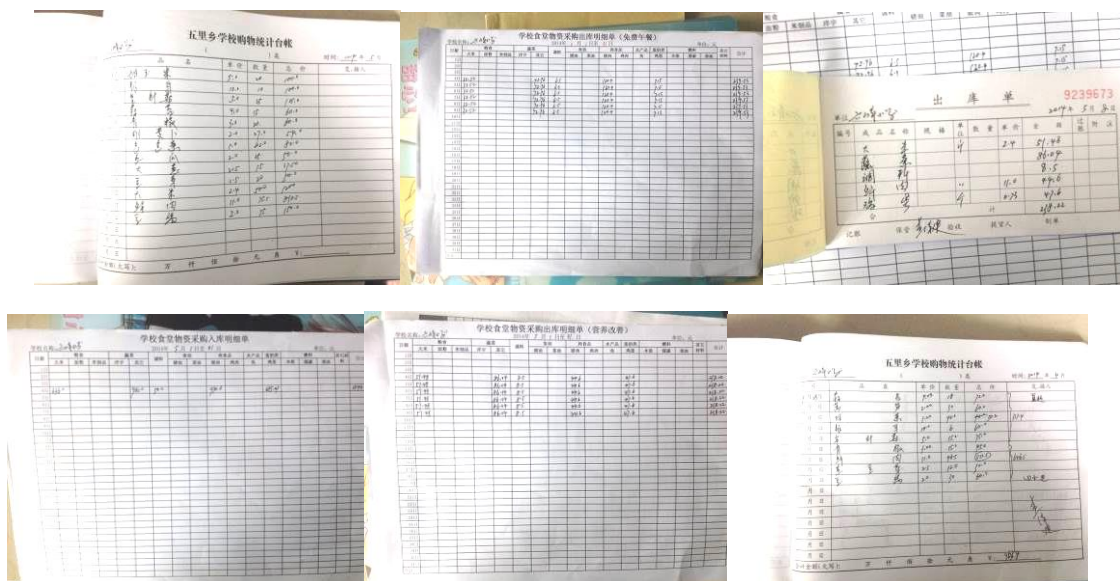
五里乡学校购物统计台帐

时间：2017年 5月

| 品名 | 单价 | 数量 | 总价 | 见证人 |
|---|---|---|---|---|
| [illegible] | 5.0 | 20 | 100.0 | |
| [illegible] | 10.0 | 10 | 100.0 | |
| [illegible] | 9.0 | 15 | 135.0 | |
| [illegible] | 4.0 | 20 | 80.0 | |
| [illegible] | 5.0 | 16 | 80.0 | |
| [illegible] | 2.0 | 37.5 | 75.0 | |
| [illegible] | 4.0 | 20 | 80.0 | |
| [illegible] | 3.0 | 25 | 75.0 | |
| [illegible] | 4.0 | 20 | 80.0 | |
| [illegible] | 2.4 | 50 | 120 | |
| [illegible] | 1.0 | 25.0 | 100.0 | |
| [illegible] | 2.0 | 25 | 50.0 | |

合计金额(大写)：　　万　仟　佰　拾　元　角　分

学校食堂物资采购出库明细单（免费午餐）

学校名称：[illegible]　2016年 月 日至 日　单位：元

出 库 单　9239673

单位：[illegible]　2017年 5月 8日

| 编号 | 货品名称 | 规格 | 单位 | 数量 | 单价 | 金额 | 过账 | 附注 |
|---|---|---|---|---|---|---|---|---|
| | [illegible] | | 斤 | | 2.4 | 51.48 | | |
| | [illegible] | | | | | 86.04 | | |
| | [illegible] | | | | | 8.5 | | |
| | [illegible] | | | | 15.0 | 49.0 | | |
| | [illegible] | | 斤 | | 4.25 | 42.6 | | |
| | 合 | | | 计 | | 238.22 | | |

记账　保管 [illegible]　验收　经发人　制单

学校食堂物资采购入库明细单

学校名称：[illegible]　2016年 月 日至 日

学校食堂物资采购出库明细单（营养改善）

学校名称：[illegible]　2016年 月 日至 日　单位：元

五里乡学校购物统计台帐

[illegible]

时间：2017年 4月 日

| 品名 | 单价 | 数量 | 总价 | 见证人 |
|---|---|---|---|---|
| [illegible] | | | | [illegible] |

合计金额(大写)：　　万　仟　佰　拾　元　角　分　¥ 1857